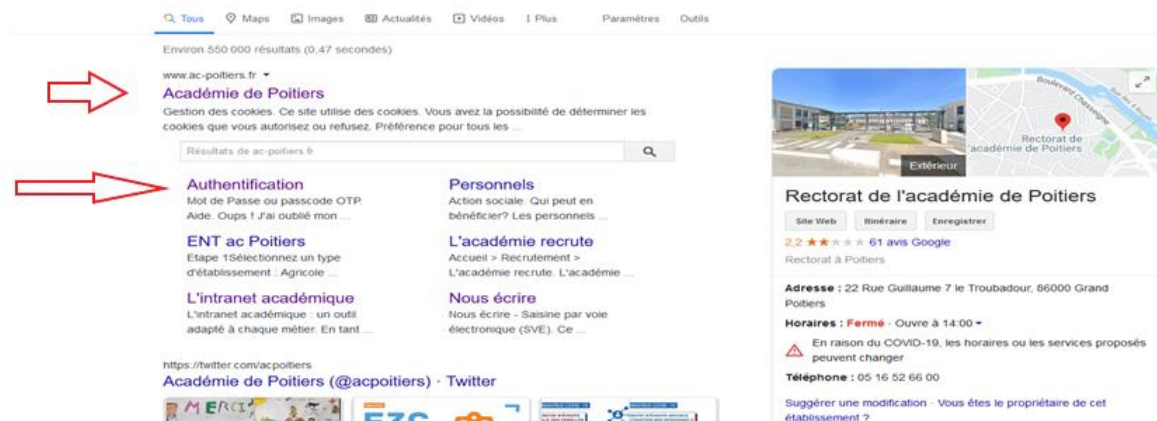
Tous Maps Images Actualités Vidéos ⋮ Plus Paramètres Outils

Environ 550 000 résultats (0,47 secondes)

www.ac-poitiers.fr ▾
Académie de Poitiers
Gestion des cookies. Ce site utilise des cookies. Vous avez la possibilité de déterminer les cookies que vous autorisez ou refusez. Préférence pour tous les ...

Résultats de ac-poitiers.fr

Authentification
Mot de Passe ou passcode OTP Aide. Oups ! J'ai oublié mon ...

Personnels
Action sociale. Qui peut en bénéficier? Les personnels ...

ENT ac Poitiers
Etape 1Sélectionnez un type d'établissement : Agricole ...

L'académie recrute
Accueil > Recrutement > L'académie recrute. L'académie ...

L'intranet académique
L'intranet académique : un outil adapté à chaque métier. En tant ...

Nous écrire
Nous écrire - Saisine par voie électronique (SVE). Ce ...

https://twitter.com/acpoitiers
Académie de Poitiers (@acpoitiers) · Twitter

MERCI

Boulevard Chasseigne
Rue de la Roche
Rectorat de l'académie de Poitiers
Extérieur

Rectorat de l'académie de Poitiers
Site Web Itinéraire Enregistrer
2,2 ★★★★★ 61 avis Google
Rectorat à Poitiers

Adresse : 22 Rue Guillaume 7 le Troubadour, 86000 Grand Poitiers
Horaires : Fermé · Ouvre à 14:00 ▾
En raison du COVID-19, les horaires ou les services proposés peuvent changer
Téléphone : 05 16 52 66 00

Suggérer une modification · Vous êtes le propriétaire de cet établissement ?